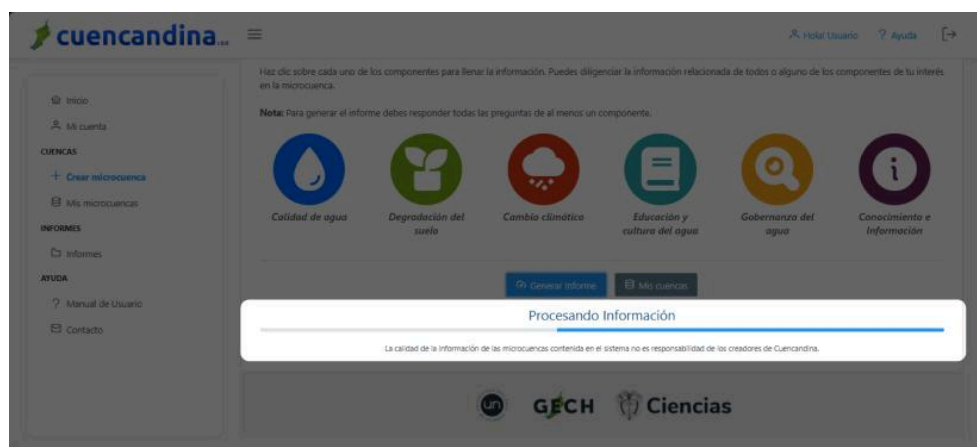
cuencandina...

Hola! Usuario ? Ayuda

Inicio
Mi cuenta
CUENCAS
+ Crear microcuenca
Mis microcuencas
INFORMES
Informes
AYUDA
? Manual de Usuario
Contacto

Haz clic sobre cada uno de los componentes para llenar la información. Puedes diligenciar la información relacionada de todos o alguno de los componentes de tu interés en la microcuenca.

Nota: Para generar el informe debes responder todas las preguntas de al menos un componente.

Calidad de agua
Degradación del suelo
Cambio climático
Educación y cultura del agua
Gobernanza del agua
Conocimiento e información

Generar informe
Mis cuencas

Procesando Información

La calidad de la información de las microcuencas contenida en el sistema no es responsabilidad de los creadores de Cuencandina.

GECH Ciencias